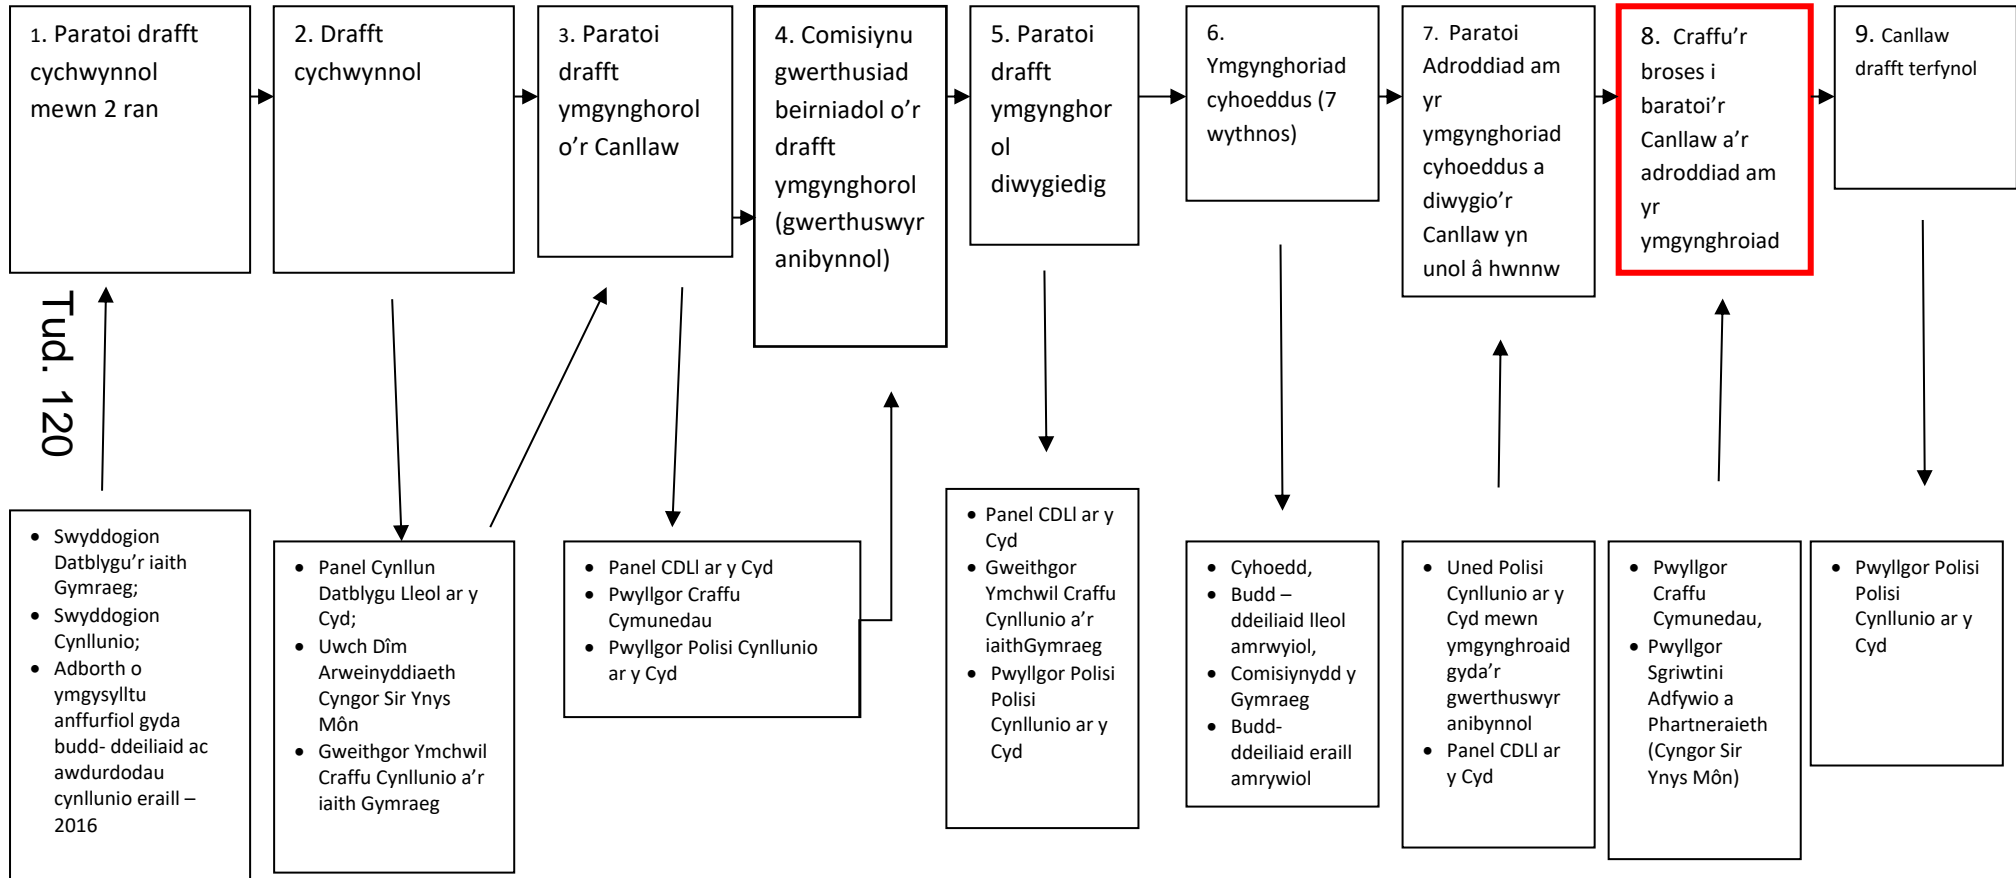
1. Paratoi drafft cychwynnol mewn 2 ran

2. Drafft cychwynnol

3. Paratoi drafft ymgynghorol o'r Canllaw

4. Comisiynu gwerthusiad beirniadol o'r drafft ymgynghorol (gwerthuswyr anibynnol)

5. Paratoi drafft ymgynghorol diwygiedig

6. Ymgynghoriad cyhoeddus (7 wythnos)

7. Paratoi Adroddiad am yr ymgynghoriad cyhoeddus a diwygio'r Canllaw yn unol â hwnnw

8. Craffu'r broses i baratoi'r Canllaw a'r adroddiad am yr ymgynghroiad

9. Canllaw drafft terfynol

Tud. 120

- Swyddogion Datblygu'r iaith Gymraeg;
- Swyddogion Cynllunio;
- Adborth o ymgysylltu anffurfiol gyda budd- ddeiliaid ac awdurdodau cynllunio eraill – 2016

- Panel Cynllun Datblygu Lleol ar y Cyd;
- Uwch Dîm Arweinyddiaeth Cyngor Sir Ynys Môn
- Gweithgor Ymchwil Craffu Cynllunio a'r iaith Gymraeg

- Panel CDLl ar y Cyd
- Pwyllgor Craffu Cymunedau
- Pwyllgor Polisi Cynllunio ar y Cyd

- Panel CDLl ar y Cyd
- Gweithgor Ymchwil Craffu Cynllunio a'r iaithGymraeg
- Pwyllgor Polisi Polisi Cynllunio ar y Cyd

- Cyhoedd,
- Budd – ddeiliaid lleol amrwyiol,
- Comisiynydd y Gymraeg
- Budd- ddeiliaid eraill amrywiol

- Uned Polisi Cynllunio ar y Cyd mewn ymgynghroaid gyda'r gwerthuswyr anibynnol
- Panel CDLl ar y Cyd

- Pwyllgor Crafu Cymunedau,
- Pwyllgor Sgriwtini Adfywio a Phartneraieth (Cyngor Sir Ynys Môn)

- Pwyllgor Polisi Polisi Cynllunio ar y Cyd